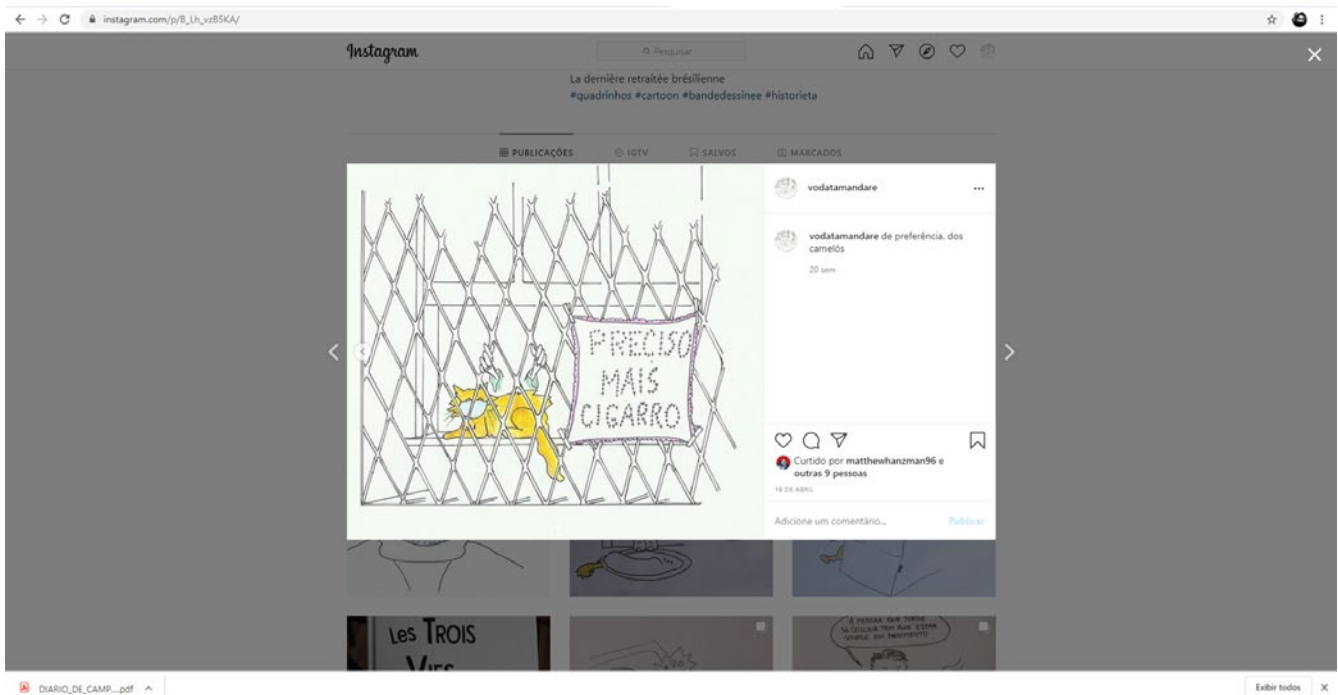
instagram.com/p/B_Lh_vzBSKA/

Instagram

Q Pesquisar

La dernière retraitée brésilienne
#quadrinhos #cartoon #bandedessinee #historieta

PUBLICAÇÕES IGTV SALVOS MARCADOS

PRECISO MAIS CIGARRO

vodatamandare ...

vodatamandare de preferência, dos camelôs

20 sem

Curtido por matthewhanzman96 e outras 9 pessoas

19 DE ABRIL

Adicione um comentário...

Publicar

Les TROIS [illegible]

A PESSOA QUE TORCE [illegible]

DIARIO_DE_CAMP....pdf

Exibir todos